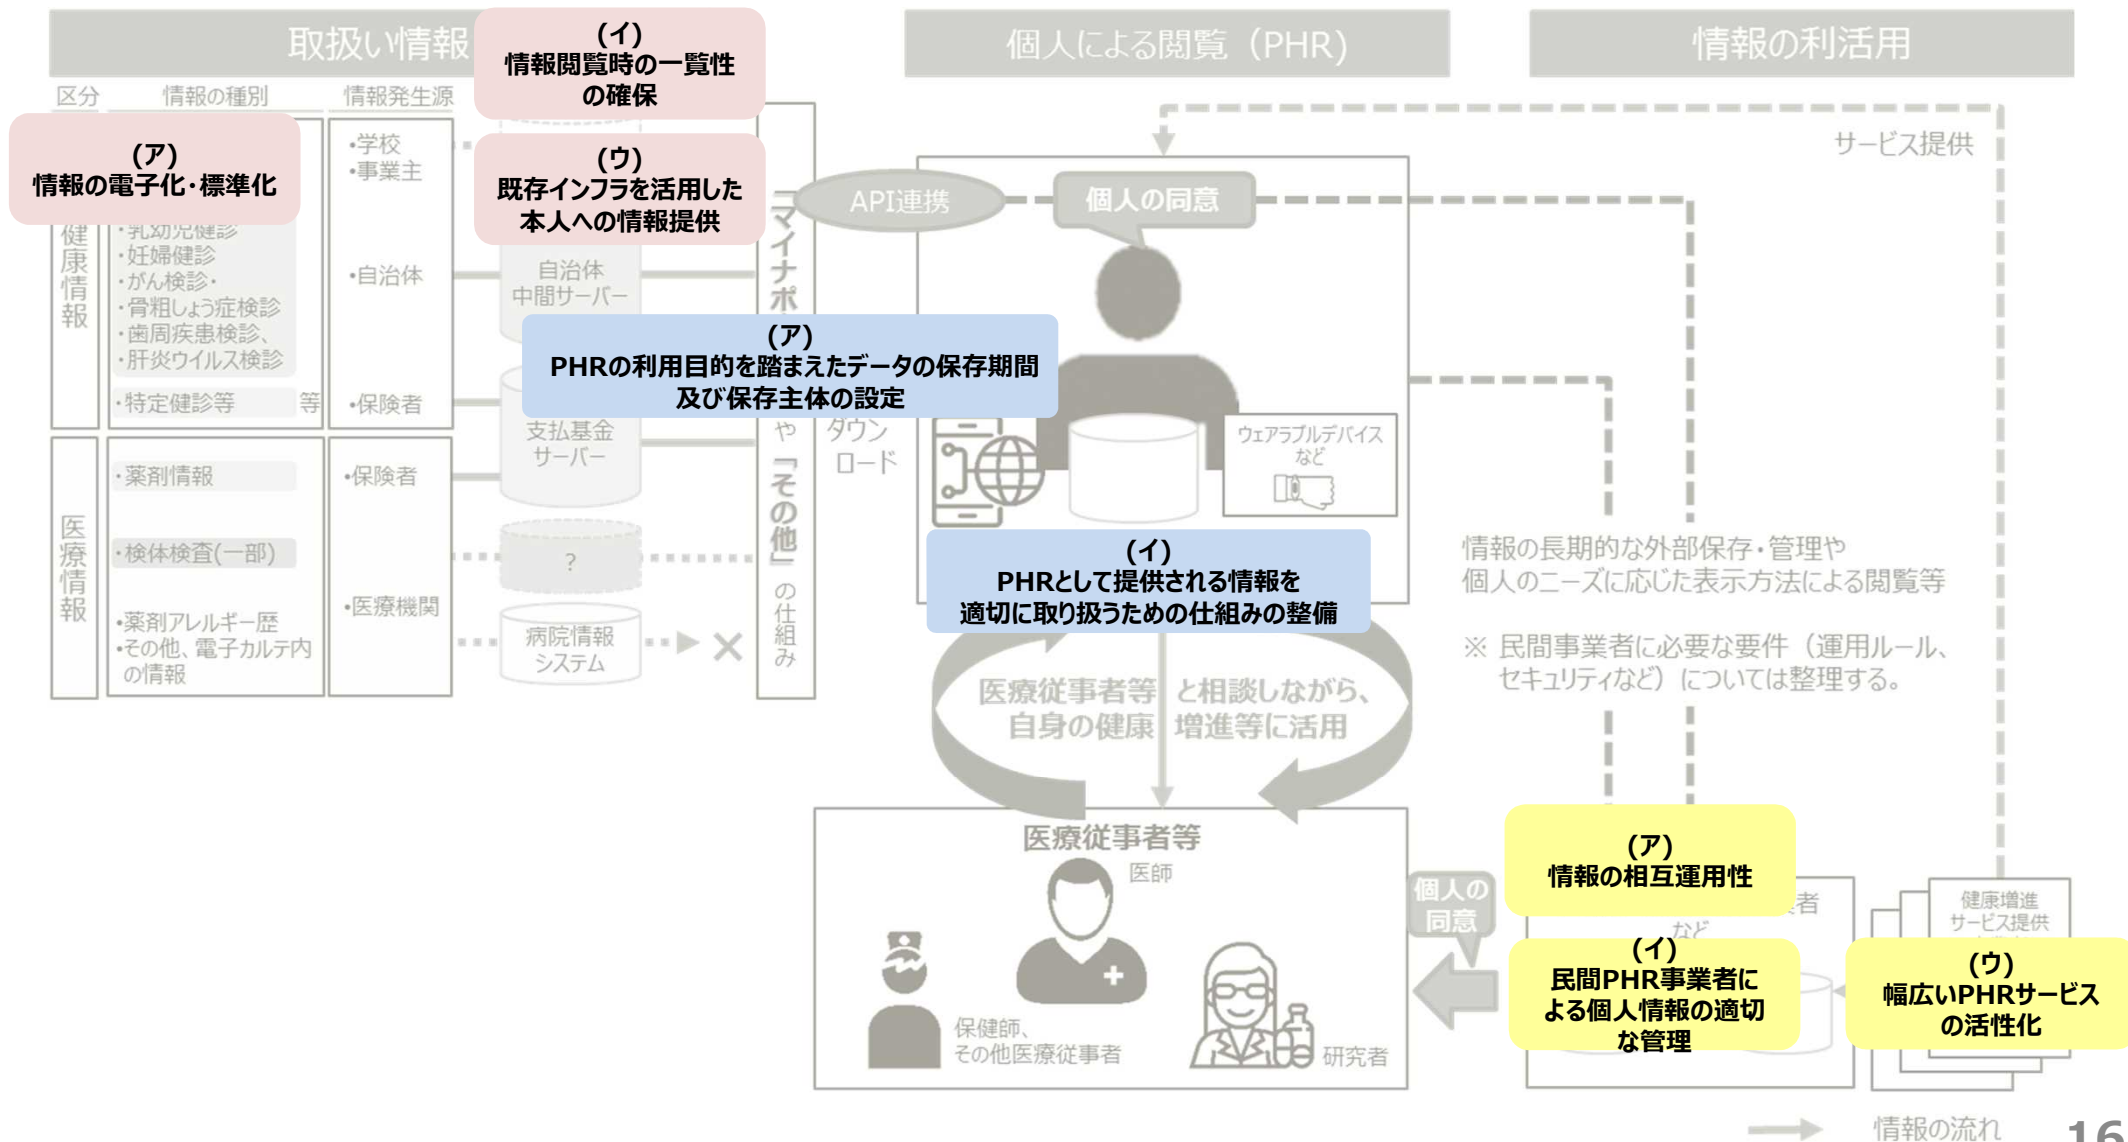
取扱い情報

(イ)
情報閲覧時の一覧性の確保

個人による閲覧（PHR）

情報の利活用

区分　情報の種別　情報発生源

(ア)
情報の電子化・標準化

・学校
・事業主

(ウ)
既存インフラを活用した本人への情報提供

サービス提供

API連携

個人の同意

健康情報

・乳幼児健診
・妊婦健診
・がん検診・
・骨粗しょう症検診
・歯周疾患検診、
・肝炎ウイルス検診

・自治体

自治体中間サーバー

マイナポ

(ア)
PHRの利用目的を踏まえたデータの保存期間及び保存主体の設定

・特定健診等　等

・保険者

支払基金サーバー

や「その他」の仕組み

ダウンロード

ウェアラブルデバイスなど

医療情報

・薬剤情報

・保険者

・検体検査(一部)

?

・薬剤アレルギー歴
・その他、電子カルテ内の情報

・医療機関

病院情報システム

(イ)
PHRとして提供される情報を適切に取り扱うための仕組みの整備

情報の長期的な外部保存・管理や個人のニーズに応じた表示方法による閲覧等

※ 民間事業者に必要な要件（運用ルール、セキュリティなど）については整理する。

医療従事者等と相談しながら、自身の健康増進等に活用

医療従事者等

医師

保健師、その他医療従事者

研究者

個人の同意

(ア)
情報の相互運用性

者

など

(イ)
民間PHR事業者による個人情報の適切な管理

健康増進サービス提供

(ウ)
幅広いPHRサービスの活性化

情報の流れ

16